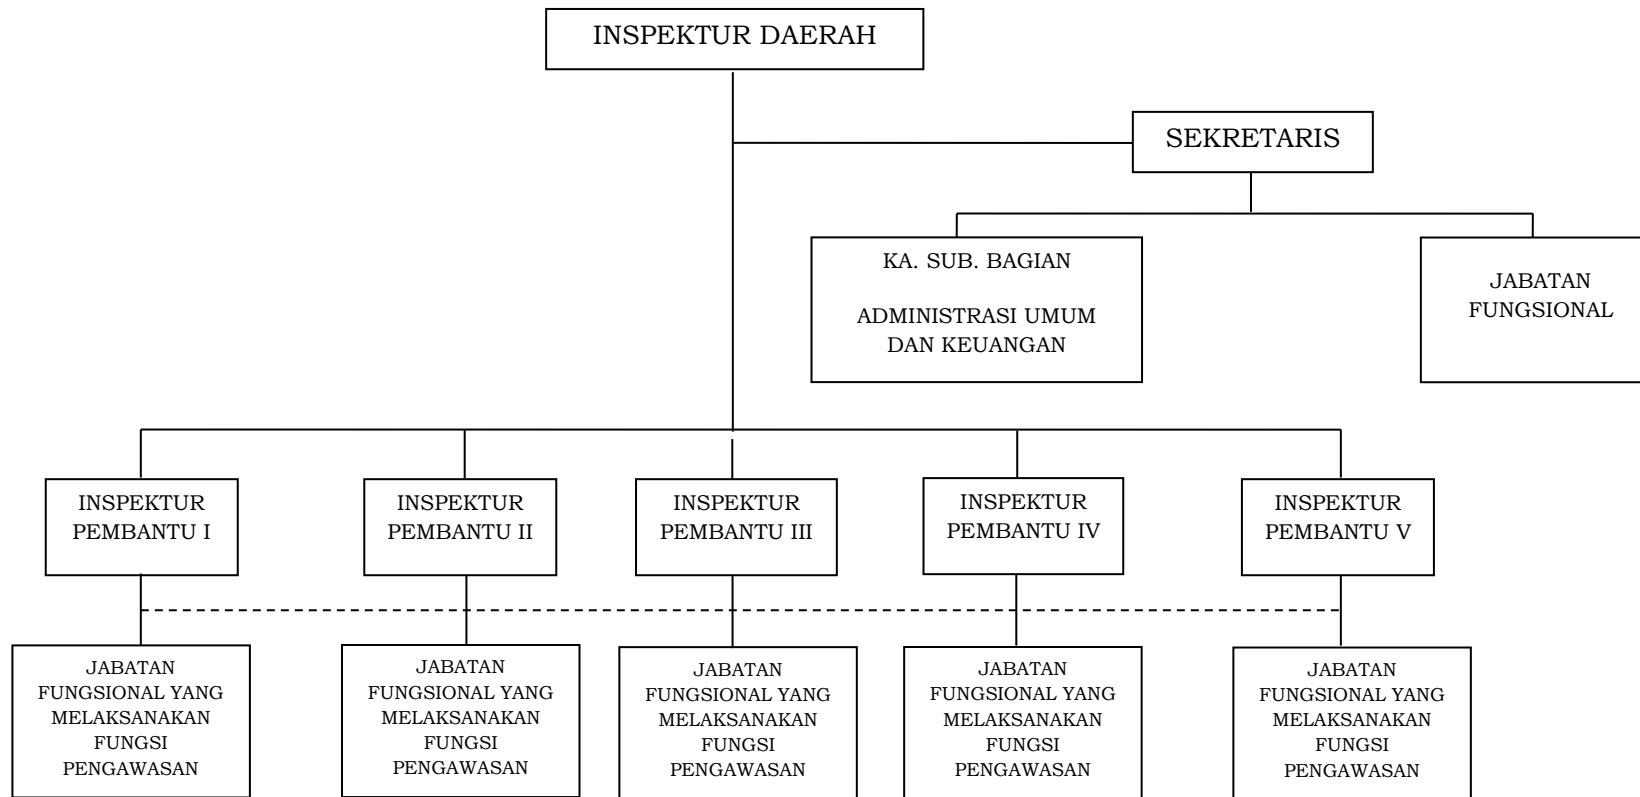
INSPEKTUR DAERAH

SEKRETARIS

KA. SUB. BAGIAN

ADMINISTRASI UMUM DAN KEUANGAN

JABATAN FUNGSIONAL

INSPEKTUR PEMBANTU I

INSPEKTUR PEMBANTU II

INSPEKTUR PEMBANTU III

INSPEKTUR PEMBANTU IV

INSPEKTUR PEMBANTU V

JABATAN FUNGSIONAL YANG MELAKSANAKAN FUNGSI PENGAWASAN

JABATAN FUNGSIONAL YANG MELAKSANAKAN FUNGSI PENGAWASAN

JABATAN FUNGSIONAL YANG MELAKSANAKAN FUNGSI PENGAWASAN

JABATAN FUNGSIONAL YANG MELAKSANAKAN FUNGSI PENGAWASAN

JABATAN FUNGSIONAL YANG MELAKSANAKAN FUNGSI PENGAWASAN